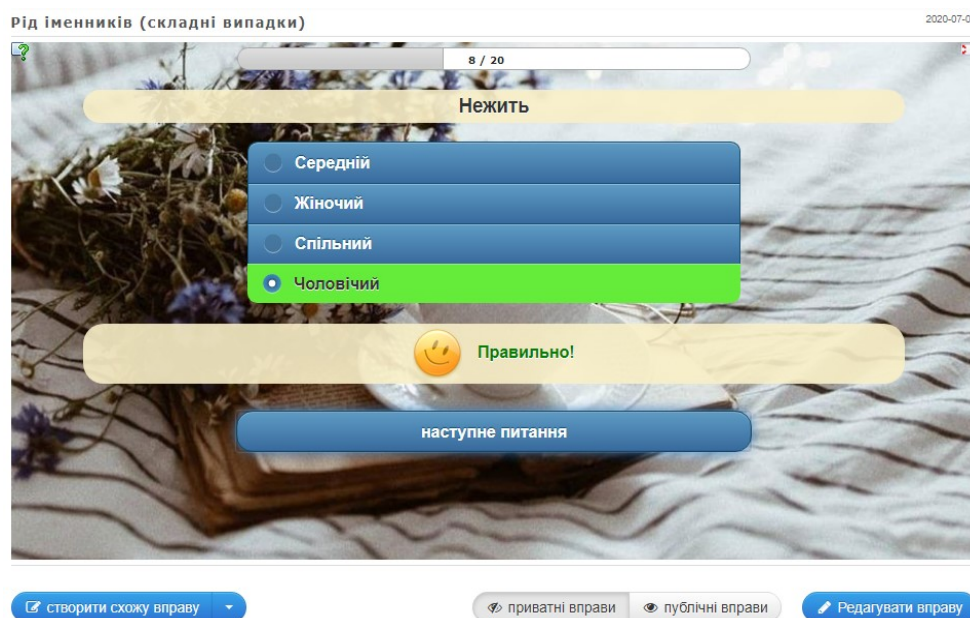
Рід іменників (складні випадки)

2020-07-0

8 / 20

Нежить

Середній

Жіночий

Спільний

Чоловічий

Правильно!

наступне питання

створити схожу вправу

приватні вправи

публічні вправи

Редагувати вправу